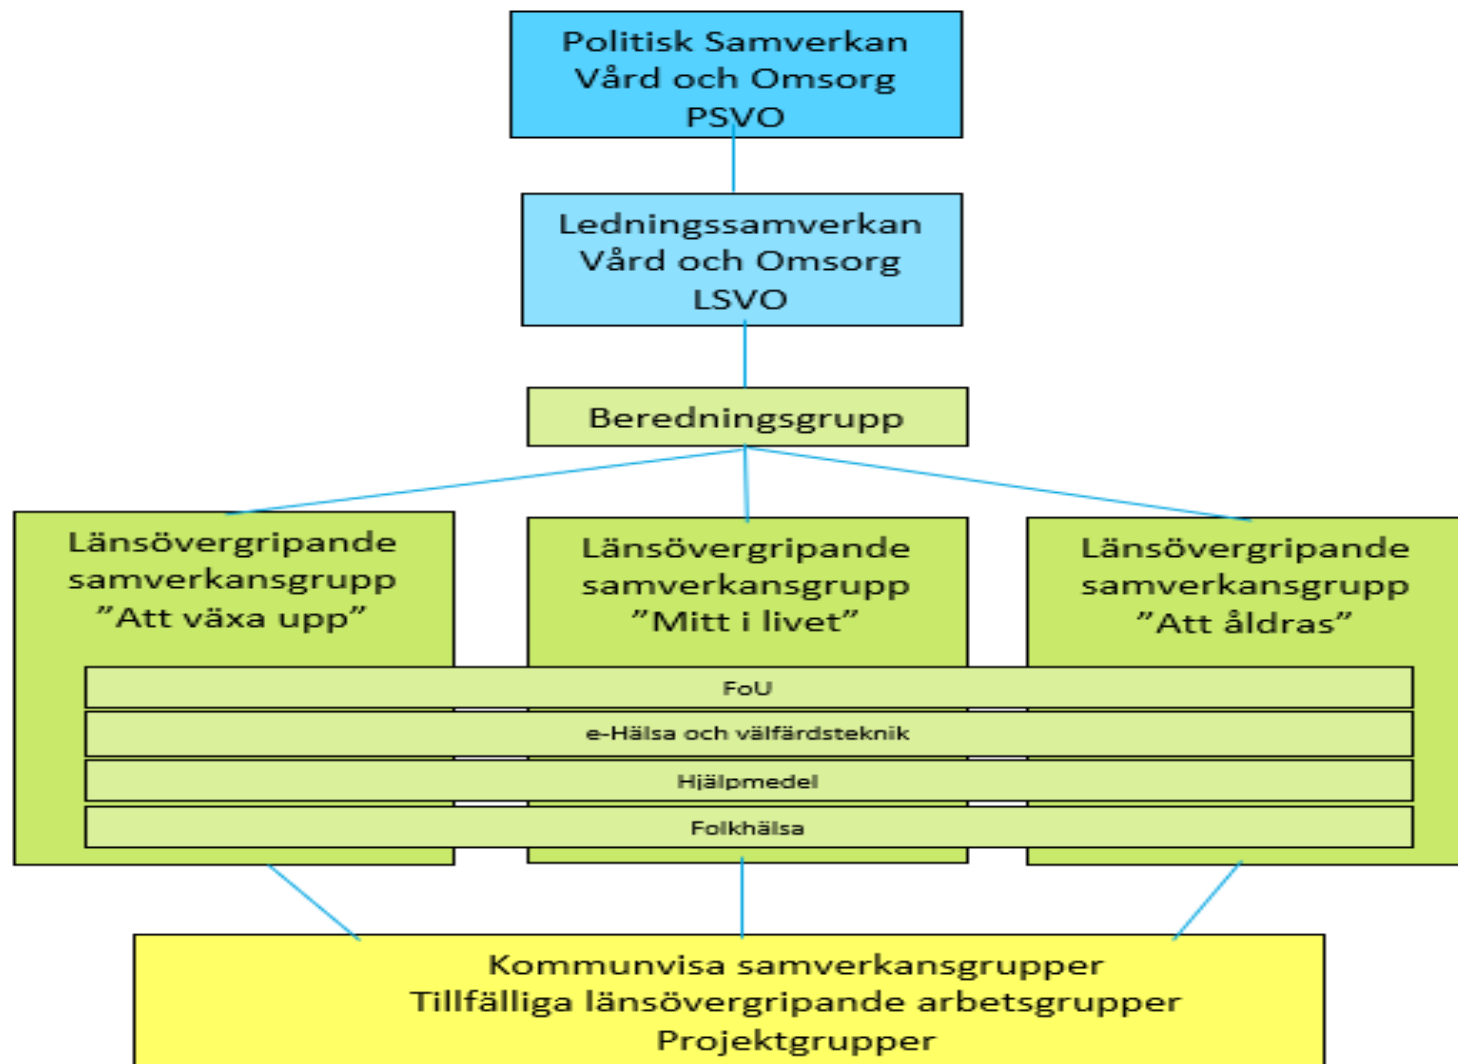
Politisk Samverkan
Vård och Omsorg
PSVO

Ledningssamverkan
Vård och Omsorg
LSVO

Beredningsgrupp

Länsövergripande
samverkansgrupp
”Att växa upp”

Länsövergripande
samverkansgrupp
”Mitt i livet”

Länsövergripande
samverkansgrupp
”Att åldras”

FoU

e-Hälsa och välfärdsteknik

Hjälpmedel

Folkhälsa

Kommunvisa samverkansgrupper
Tillfälliga länsövergripande arbetsgrupper
Projektgrupper